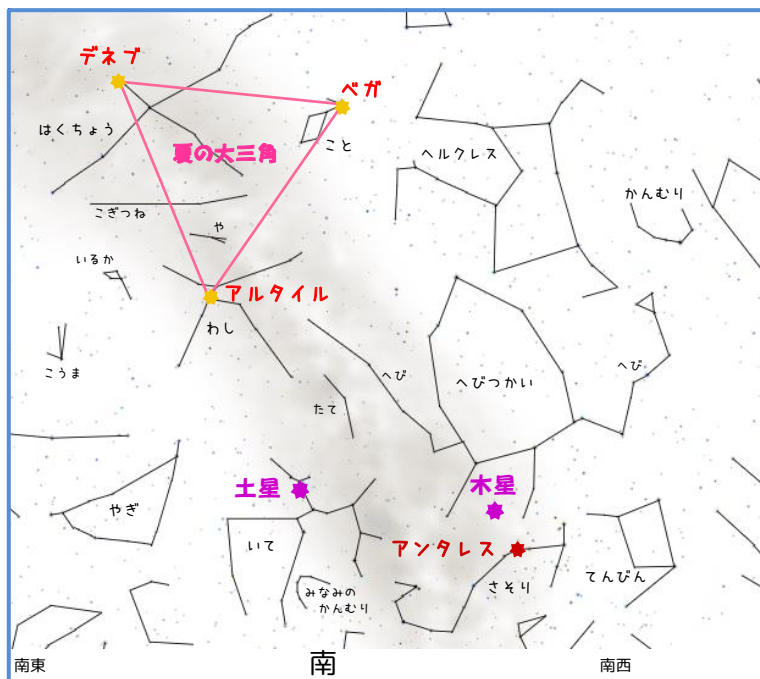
デネブ
ベガ
はくちょう
夏の大三角
こと
ヘルクレス
かんむり
こぎつね
や
いるか
アルタイル
わし
こうま
へび
へびつかい
へび
たて
土星
木星
やぎ
いて
アンタレス
みなみの かんむり
さそり
てんびん
南東
南
南西